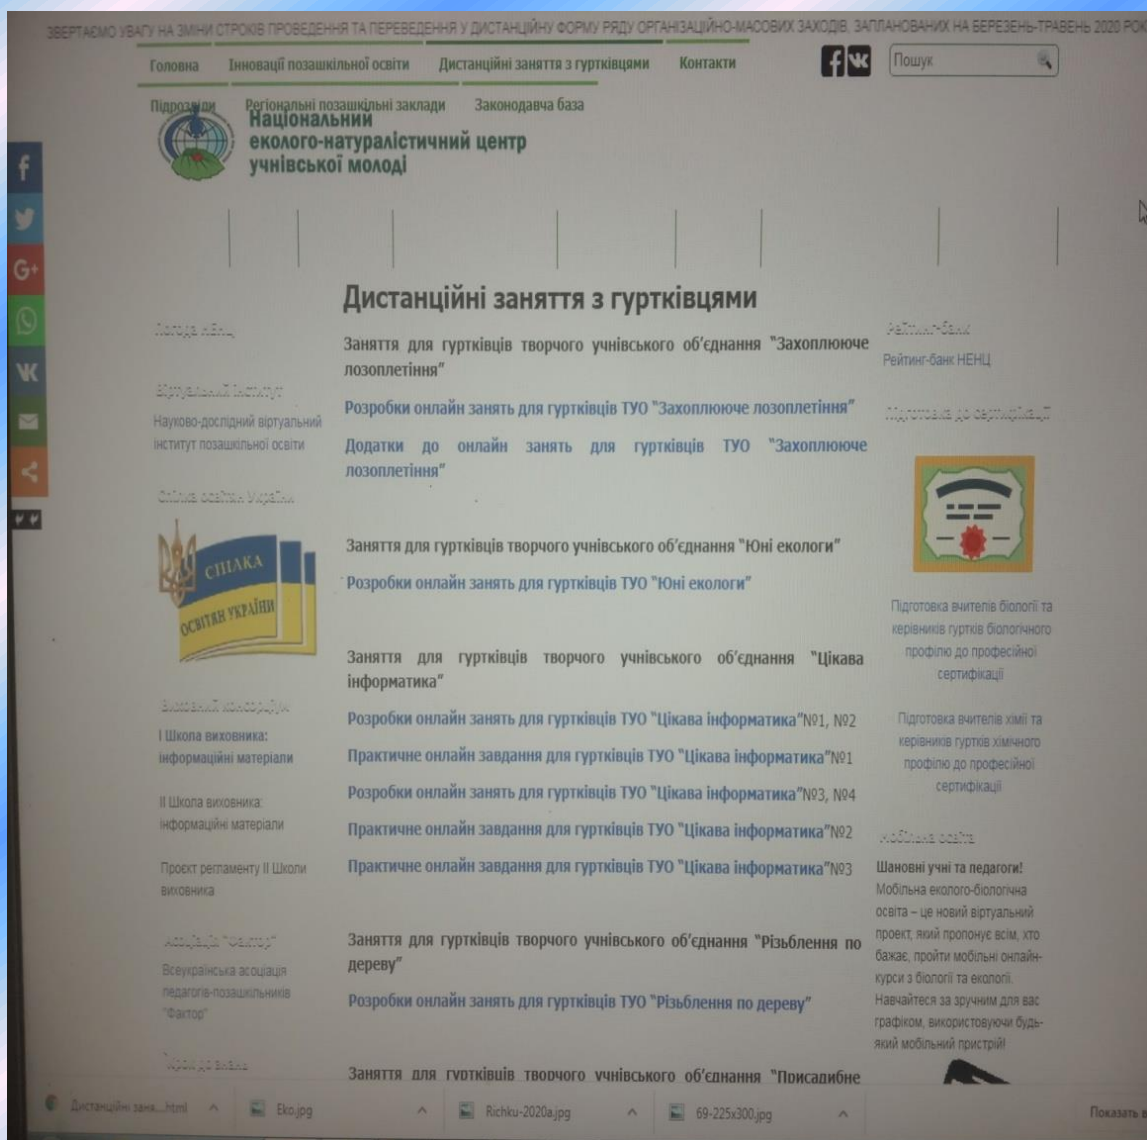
ЗВЕРТАЄМО УВАГУ НА ЗМІНИ СТРОКІВ ПРОВЕДЕННЯ ТА ПЕРЕВЕДЕННЯ У ДИСТАНЦІЙНУ ФОРМУ РЯДУ ОРГАНІЗАЦІЙНО-МАСОВИХ ЗАХОДІВ, ЗАПЛАНОВАНИХ НА БЕРЕЗЕНЬ-ТРАВЕНЬ 2020 РОК

Головна Інновації позашкільної освіти Дистанційні заняття з гуртківцями Контакти

Пошук

Підрозділи Регіональні позашкільні заклади Законодавча база

Національний еколого-натуралістичний центр учнівської молоді

Дистанційні заняття з гуртківцями

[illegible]

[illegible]

Науково-дослідний віртуальний інститут позашкільної освіти

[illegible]

СПІЛКА ОСВІТЯН УКРАЇНИ

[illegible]

I Школа виховника: інформаційні матеріали

II Школа виховника: інформаційні матеріали

Проєкт регламенту II Школи виховника

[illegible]

Всеукраїнська асоціація педагогів-позашкільників "Фактор"

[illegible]

Заняття для гуртківців творчого учнівського об'єднання "Захоплююче лозоплетіння"

Розробки онлайн занять для гуртківців ТУО "Захоплююче лозоплетіння"

Додатки до онлайн занять для гуртківців ТУО "Захоплююче лозоплетіння"

Заняття для гуртківців творчого учнівського об'єднання "Юні екологи"

Розробки онлайн занять для гуртківців ТУО "Юні екологи"

Заняття для гуртківців творчого учнівського об'єднання "Цікава інформатика"

Розробки онлайн занять для гуртківців ТУО "Цікава інформатика"№1, №2

Практичне онлайн завдання для гуртківців ТУО "Цікава інформатика"№1

Розробки онлайн занять для гуртківців ТУО "Цікава інформатика"№3, №4

Практичне онлайн завдання для гуртківців ТУО "Цікава інформатика"№2

Практичне онлайн завдання для гуртківців ТУО "Цікава інформатика"№3

Заняття для гуртківців творчого учнівського об'єднання "Різьблення по дереву"

Розробки онлайн занять для гуртківців ТУО "Різьблення по дереву"

Заняття для гуртківців творчого учнівського об'єднання "Присадибне

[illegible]

Рейтинг-банк НЕНЦ

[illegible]

Підготовка вчителів біології та керівників гуртків біологічного профілю до професійної сертифікації

Підготовка вчителів хімії та керівників гуртків хімічного профілю до професійної сертифікації

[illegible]

Шановні учні та педагоги! Мобільна еколого-біологічна освіта – це новий віртуальний проект, який пропонує всім, хто бажає, пройти мобільні онлайн-курси з біології та екології. Навчайтеся за зручним для вас графіком, використовуючи будь-який мобільний пристрій!

Дистанційні зана....html Eko.jpg Richku-2020a.jpg 69-225x300.jpg Показать в